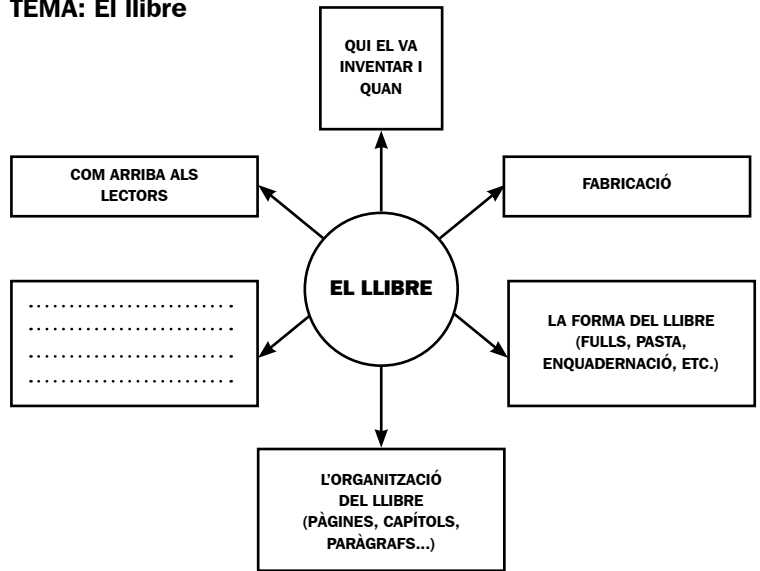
TEMA: El llibre

QUI EL VA INVENTAR I QUAN

COM ARRIBA ALS LECTORS

FABRICACIÓ

EL LLIBRE

.........................
.........................
.........................
.........................

LA FORMA DEL LLIBRE (FULLS, PASTA, ENQUADERNACIÓ, ETC.)

L'ORGANITZACIÓ DEL LLIBRE (PÀGINES, CAPÍTOLS, PARÀGRAFS...)